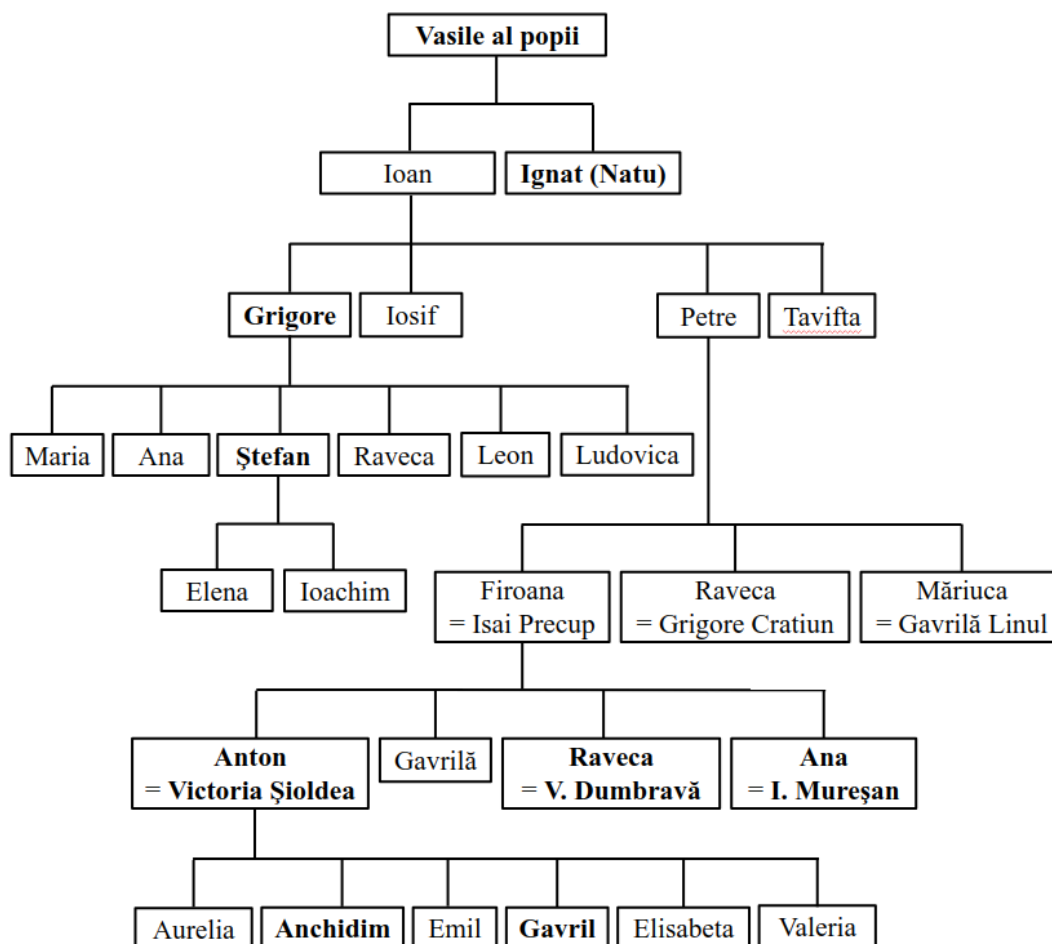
Vasile al popii

Ioan

Ignat (Natu)

Grigore

Iosif

Petre

Tavifta

Maria

Ana

Ştefan

Raveca

Leon

Ludovica

Elena

Ioachim

Firoana
= Isai Precup

Raveca
= Grigore Cratiun

Măriuca
= Gavrilă Linul

Anton
= Victoria Şioldea

Gavrilă

Raveca
= V. Dumbravă

Ana
= I. Mureşan

Aurelia

Anchidim

Emil

Gavril

Elisabeta

Valeria